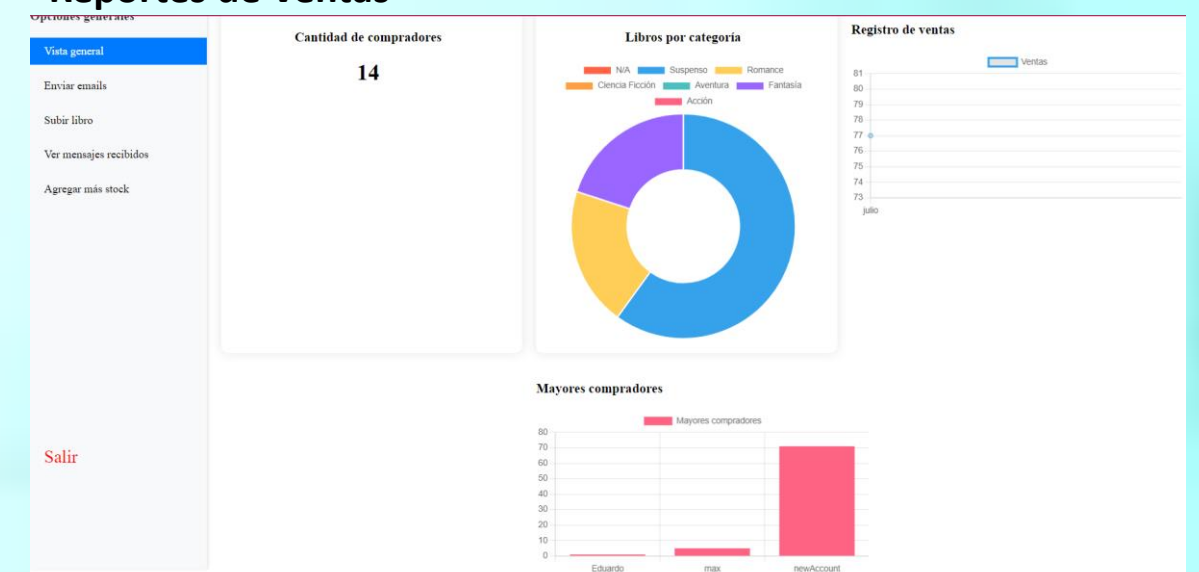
Reportes de ventas

Opciones generales

Vista general

Enviar emails

Subir libro

Ver mensajes recibidos

Agregar más stock

Salir

Cantidad de compradores

14

Libros por categoría

N/A Suspenso Romance Ciencia Ficción Aventura Fantasía Acción

Registro de ventas

Ventas

81
80
79
78
77
76
75
74
73
julio

Mayores compradores

Mayores compradores

80
70
60
50
40
30
20
10
0
Eduardo max newAccount